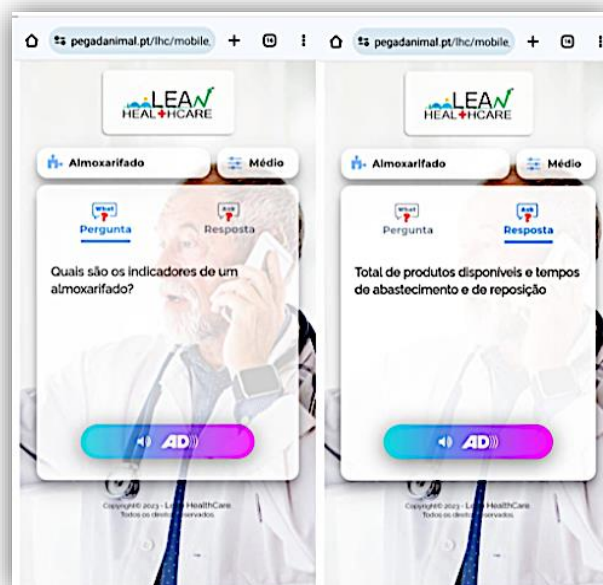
pegadanimal.pt/lhc/mobile

LEAN HEALTHCARE

Almoxarifado

Médio

What Pergunta

Ask Resposta

Quais são os indicadores de um almoxarifado?

AD

Copyright© 2023 - L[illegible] HealthCare Todos os direit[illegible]servados

pegadanimal.pt/lhc/mobile

LEAN HEALTHCARE

Almoxarifado

Médio

What Pergunta

Ask Resposta

Total de produtos disponíveis e tempos de abastecimento e de reposição

AD

Copyright© 2023 - L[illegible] HealthCare Todos os direit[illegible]servados